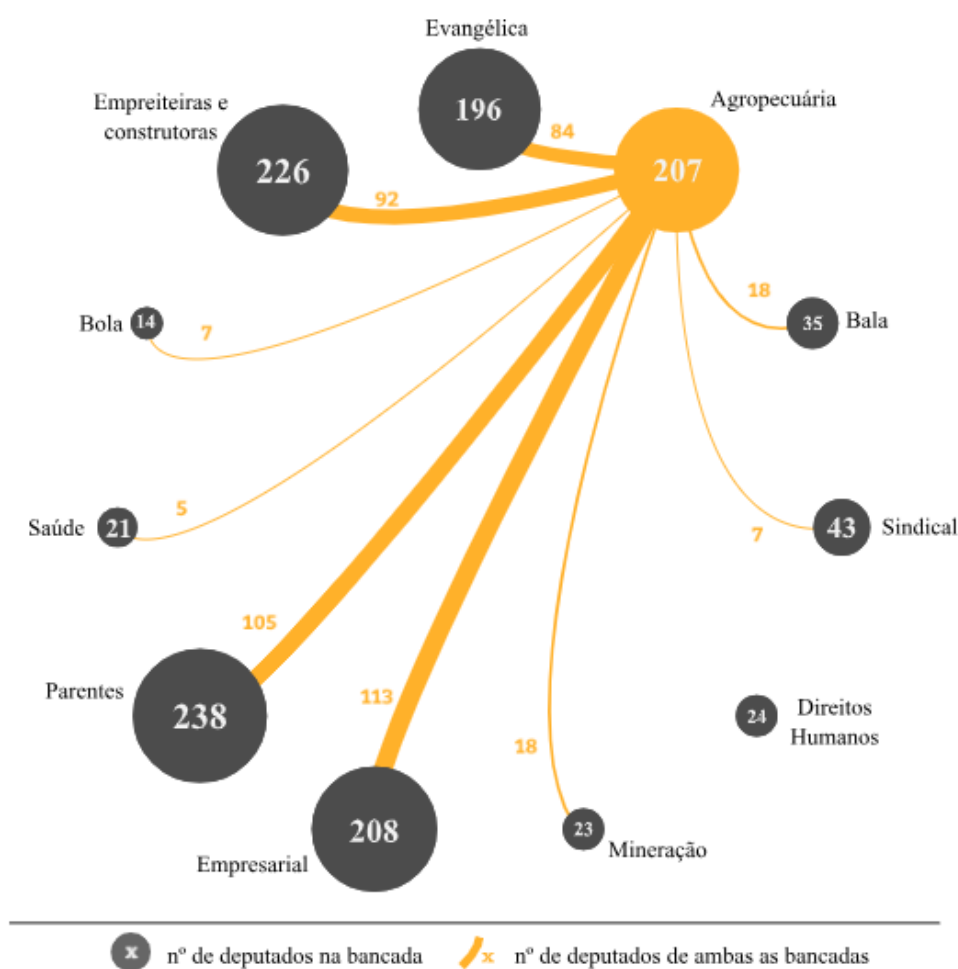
Evangélica
196
84
Agropecuária
207
Empreiteiras e construtoras
226
92
Bola
14
7
18
35
Bala
Saúde
21
5
7
43
Sindical
105
Parentes
238
113
18
24
Direitos Humanos
208
Empresarial
23
Mineração

x nº de deputados na bancada
x nº de deputados de ambas as bancadas